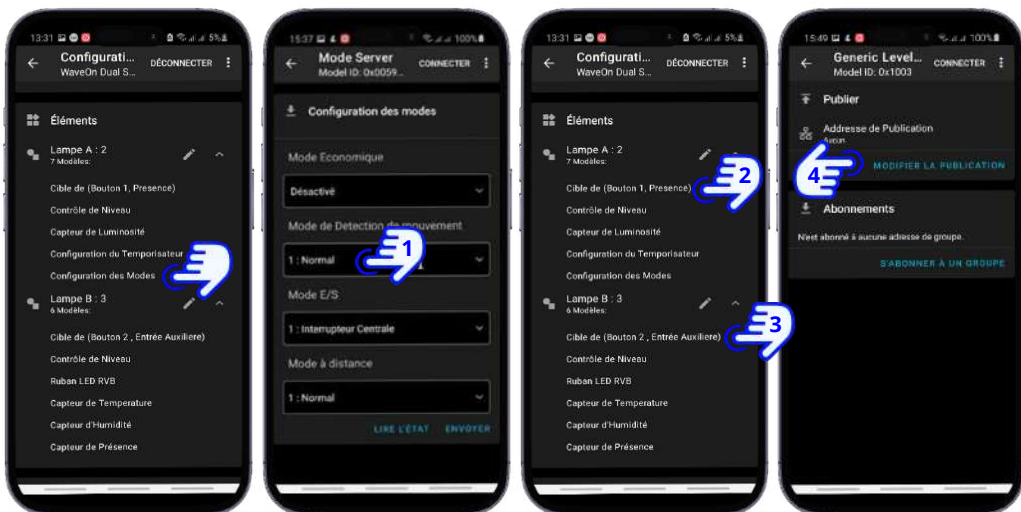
13:31 5%

Configurati...
WaveOn Dual S...
DÉCONNECTER

Éléments

Lampe A : 2
7 Modèles:

Cible de (Bouton 1, Presence)
Contrôle de Niveau
Capteur de Luminosité
Configuration du Temporisateur
Configuration des Modes

Lampe B : 3
6 Modèles:

Cible de (Bouton 2 , Entrée Auxiliere)
Contrôle de Niveau
Ruban LED RVB
Capteur de Temperature
Capteur d'Humidité
Capteur de Présence

15:37 100%

Mode Server
Model ID: 0x0059...
CONNECTER

Configuration des modes

Mode Economique
Désactivé

Mode de Detection de mouvement
1 : Normal

Mode E/S
1 : Interrupteur Centrale

Mode à distance
1 : Normal

LIRE L'ÉTAT
ENVOYER

1

13:31 5%

Configurati...
WaveOn Dual S...
DÉCONNECTER

Éléments

Lampe A : 2
7 Modèles:

Cible de (Bouton 1, Presence)
Contrôle de Niveau
Capteur de Luminosité
Configuration du Temporisateur
Configuration des Modes

Lampe B : 3
6 Modèles:

Cible de (Bouton 2 , Entrée Auxiliere)
Contrôle de Niveau
Ruban LED RVB
Capteur de Temperature
Capteur d'Humidité
Capteur de Présence

2
3

15:49 100%

Generic Level...
Model ID: 0x1003
CONNECTER

Publier

Addresse de Publication
Aucun

MODIFIER LA PUBLICATION

Abonnements

N'est abonné à aucune adresse de groupe.

S'ABONNER À UN GROUPE

4